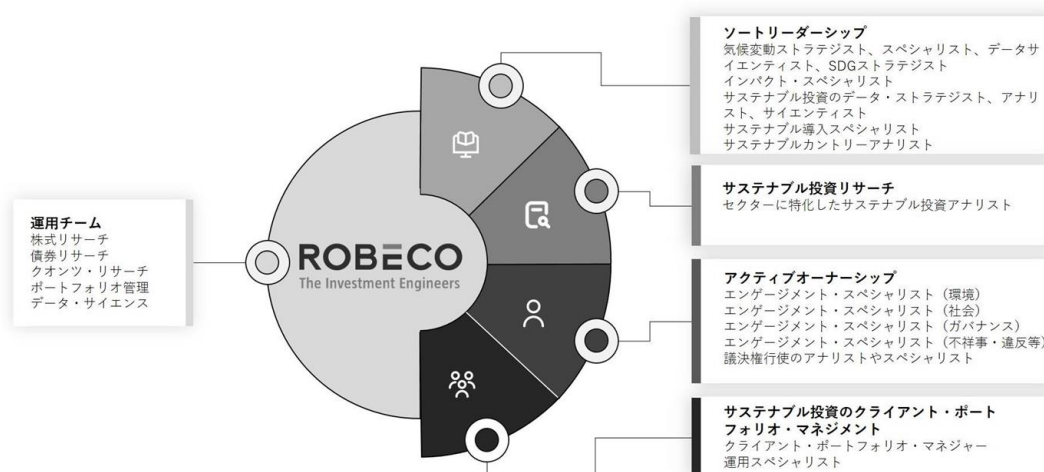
運用チーム
株式リサーチ
債券リサーチ
クオンツ・リサーチ
ポートフォリオ管理
データ・サイエンス

ROBECO
The Investment Engineers

ソートリーダーシップ
気候変動ストラテジスト、スペシャリスト、データサイエンティスト、SDGストラテジスト
インパクト・スペシャリスト
サステナブル投資のデータ・ストラテジスト、アナリスト、サイエンティスト
サステナブル導入スペシャリスト
サステナブルカントリーアナリスト

サステナブル投資リサーチ
セクターに特化したサステナブル投資アナリスト

アクティブオーナーシップ
エンゲージメント・スペシャリスト（環境）
エンゲージメント・スペシャリスト（社会）
エンゲージメント・スペシャリスト（ガバナンス）
エンゲージメント・スペシャリスト（不祥事・違反等）
議決権行使のアナリストやスペシャリスト

サステナブル投資のクライアント・ポートフォリオ・マネジメント
クライアント・ポートフォリオ・マネジャー
運用スペシャリスト